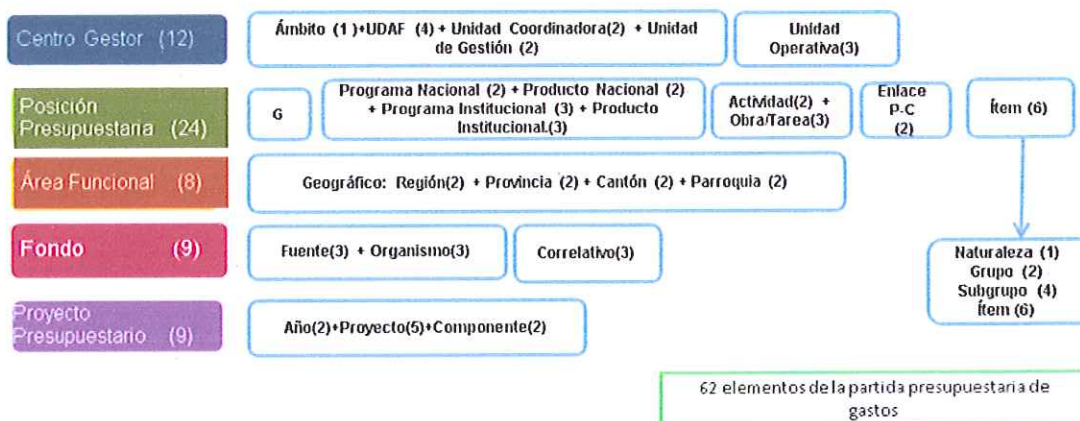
Centro Gestor (12)

Ámbito (1)+UDAF (4) + Unidad Coordinadora(2) + Unidad de Gestión (2)

Unidad Operativa(3)

Posición Presupuestaria (24)

G

Programa Nacional (2) + Producto Nacional (2) + Programa Institucional (3) + Producto Institucional(3)

Actividad(2) + Obra/Tarea(3)

Enlace P-C (2)

Ítem (6)

Área Funcional (8)

Geográfico: Región(2) + Provincia (2) + Cantón (2) + Parroquia (2)

Fondo (9)

Fuente(3) + Organismo(3)

Correlativo(3)

Naturaleza (1)
Grupo (2)
Subgrupo (4)
Ítem (6)

Proyecto Presupuestario (9)

Año(2)+Proyecto(5)+Componente(2)

62 elementos de la partida presupuestaria de gastos